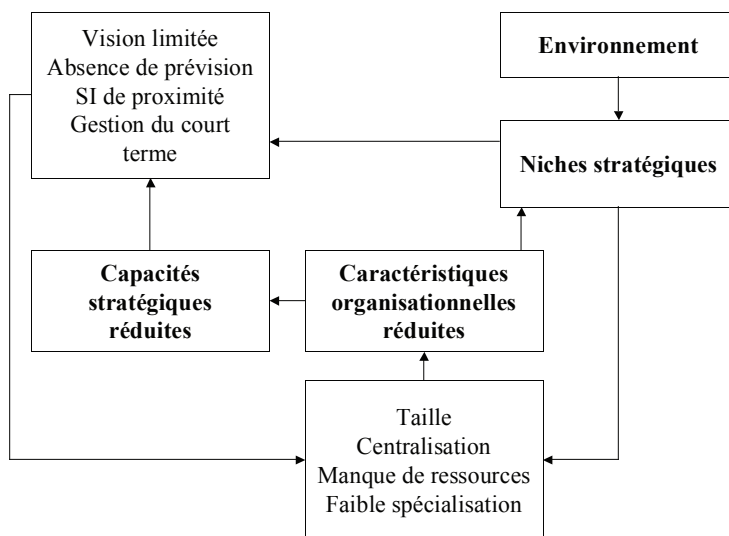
Vision limitée
Absence de prévision
SI de proximité
Gestion du court terme

Environnement

Niches stratégiques

Capacités stratégiques réduites

Caractéristiques organisationnelles réduites

Taille
Centralisation
Manque de ressources
Faible spécialisation